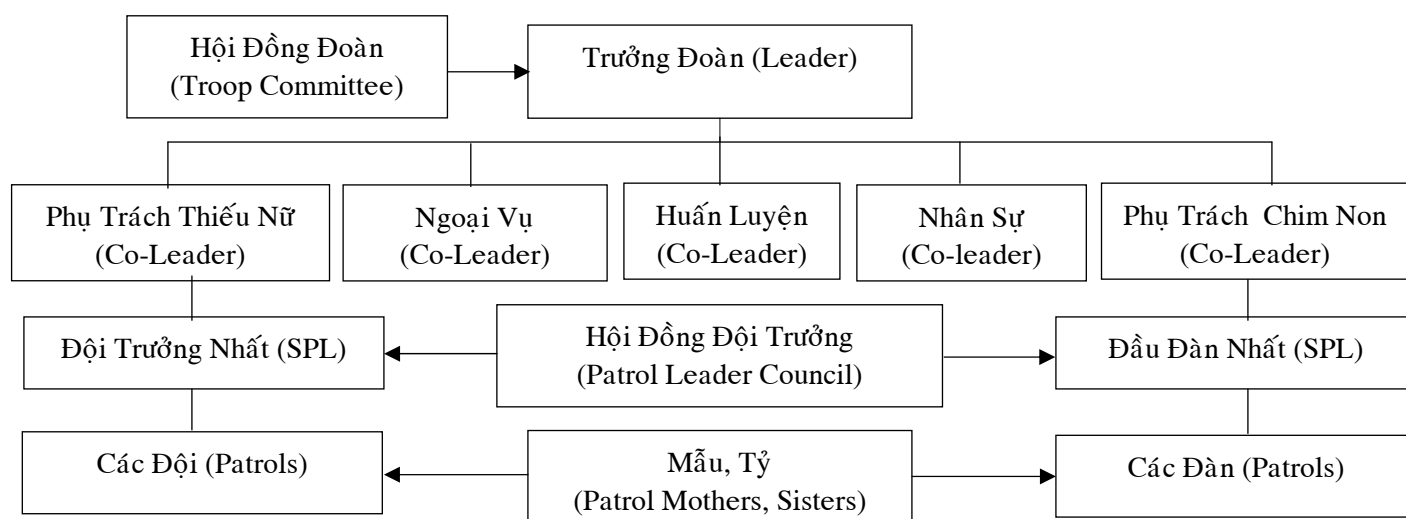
Hội Đồng Đoàn
(Troop Committee)

Trưởng Đoàn (Leader)

Phụ Trách Thiếu Nữ
(Co-Leader)

Ngoại Vụ
(Co-Leader)

Huấn Luyện
(Co-Leader)

Nhân Sự
(Co-leader)

Phụ Trách Chim Non
(Co-Leader)

Đội Trưởng Nhất (SPL)

Hội Đồng Đội Trưởng
(Patrol Leader Council)

Đầu Đàn Nhất (SPL)

Các Đội (Patrols)

Mẫu, Tỷ
(Patrol Mothers, Sisters)

Các Đàn (Patrols)